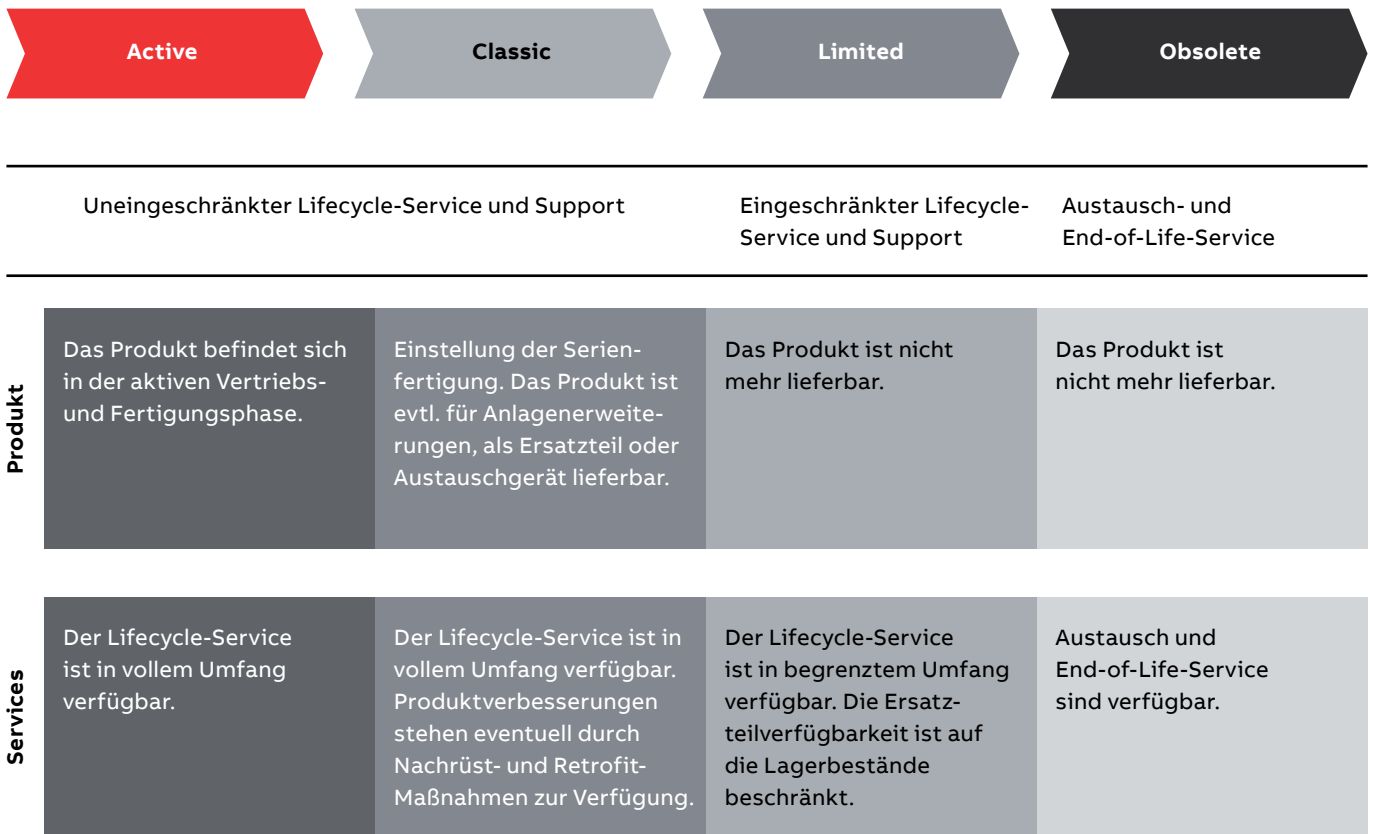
| | Active | Classic | Limited | Obsolete |
|---|---|---|---|---|
| | Uneingeschränkter Lifecycle-Service und Support | | Eingeschränkter Lifecycle-Service und Support | Austausch- und End-of-Life-Service |
| Produkt | Das Produkt befindet sich in der aktiven Vertriebs- und Fertigungsphase. | Einstellung der Serienfertigung. Das Produkt ist evtl. für Anlagenerweiterungen, als Ersatzteil oder Austauschgerät lieferbar. | Das Produkt ist nicht mehr lieferbar. | Das Produkt ist nicht mehr lieferbar. |
| Services | Der Lifecycle-Service ist in vollem Umfang verfügbar. | Der Lifecycle-Service ist in vollem Umfang verfügbar. Produktverbesserungen stehen eventuell durch Nachrüst- und Retrofit-Maßnahmen zur Verfügung. | Der Lifecycle-Service ist in begrenztem Umfang verfügbar. Die Ersatzteilverfügbarkeit ist auf die Lagerbestände beschränkt. | Austausch und End-of-Life-Service sind verfügbar. |